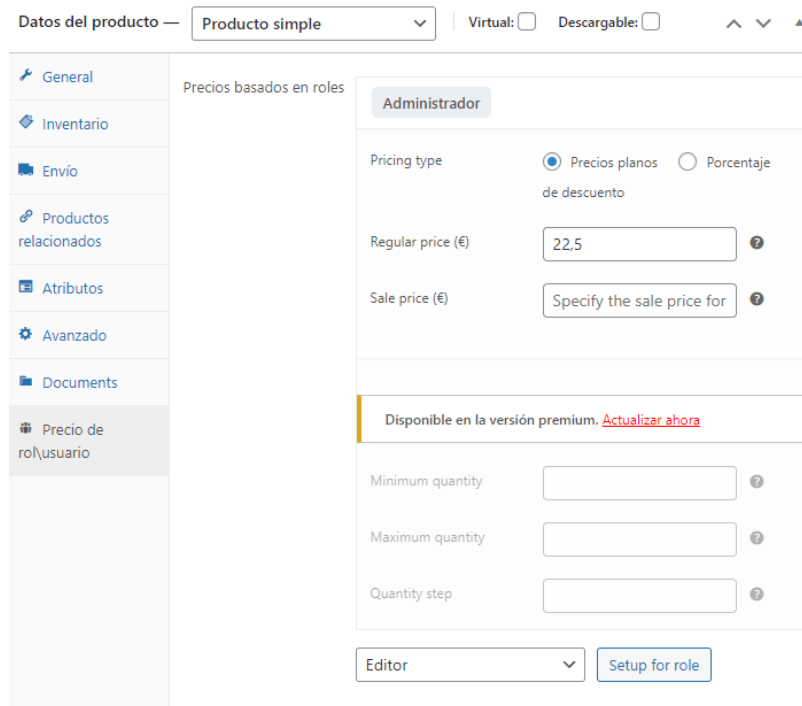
Datos del producto — Producto simple Virtual: Descargable:

General
Inventario
Envío
Productos relacionados
Atributos
Avanzado
Documents
Precio de rol\usuario

Precios basados en roles

Administrador

Pricing type
Precios planos
Porcentaje de descuento

Regular price (€)
22,5

Sale price (€)
Specify the sale price for

Disponible en la versión premium. Actualizar ahora

Minimum quantity

Maximum quantity

Quantity step

Editor
Setup for role